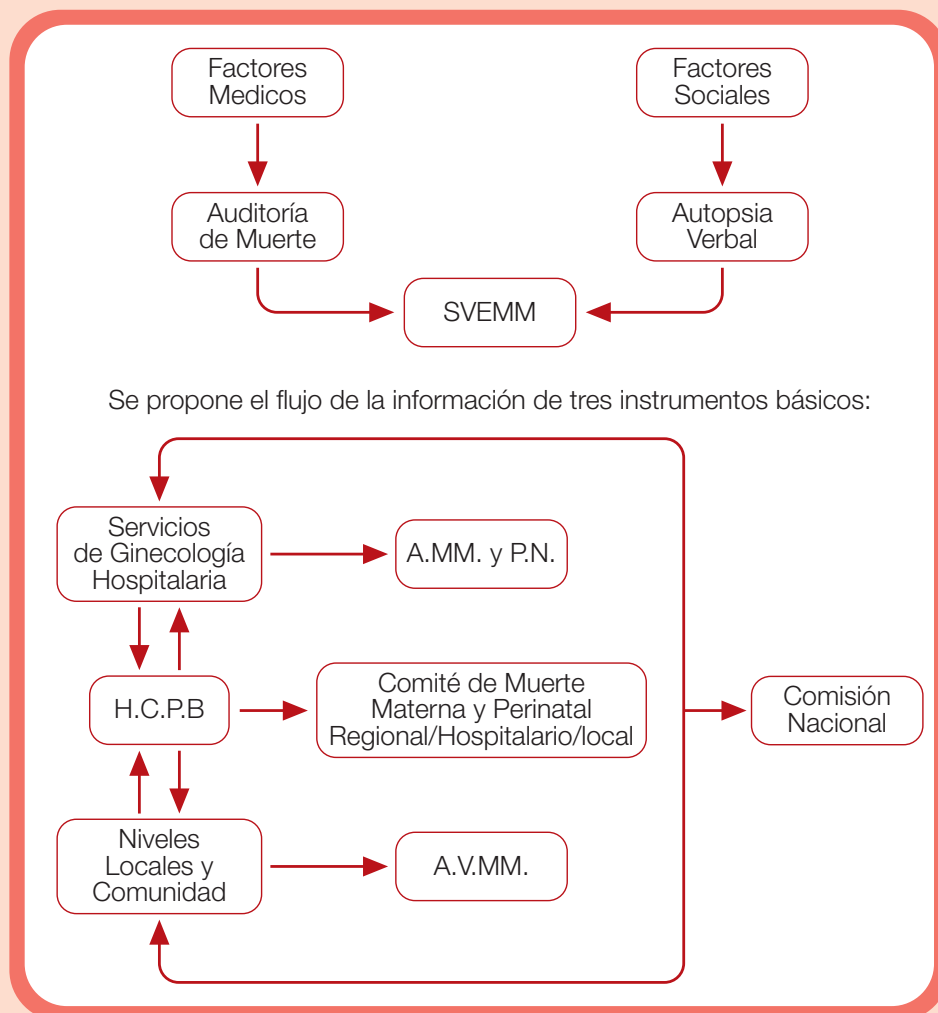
Factores Medicos

Factores Sociales

Auditoría de Muerte

Autopsia Verbal

SVEMM

Se propone el flujo de la información de tres instrumentos básicos:

Servicios de Ginecología Hospitalaria

A.MM. y P.N.

H.C.P.B

Comité de Muerte Materna y Perinatal Regional/Hospitalario/local

Comisión Nacional

Niveles Locales y Comunidad

A.V.MM.